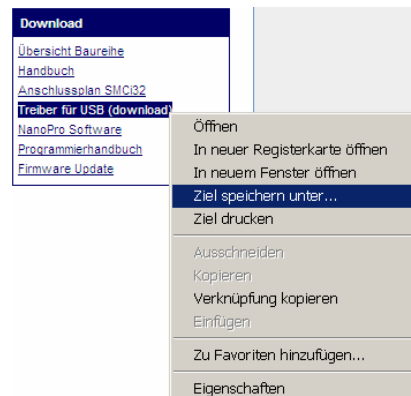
Download

Übersicht Baureihe
Handbuch
Anschlussplan SMCi32
Treiber für USB (download)
NanoPro Software
Programmierhandbuch
Firmware Update

Öffnen
In neuer Registerkarte öffnen
In neuem Fenster öffnen
Ziel speichern unter...
Ziel drucken
Ausschneiden
Kopieren
Verknüpfung kopieren
Einfügen
Zu Favoriten hinzufügen...
Eigenschaften